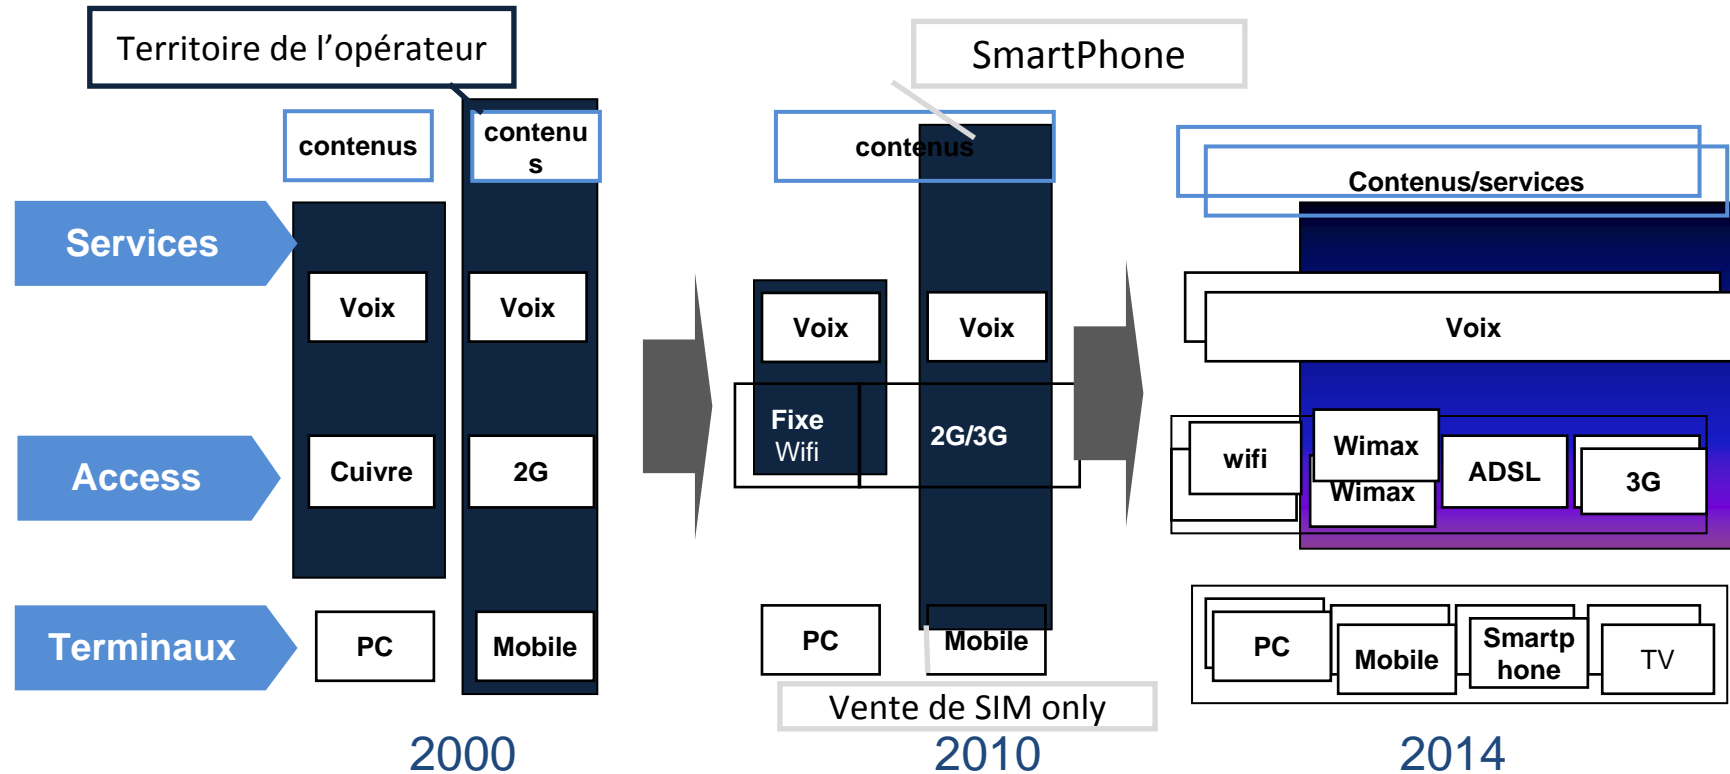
Territoire de l'opérateur

contenus

contenus

Services

Voix

Voix

Access

Cuivre

2G

Terminaux

PC

Mobile

2000

SmartPhone

contenus

Voix

Voix

Fixe
Wifi

2G/3G

PC

Mobile

Vente de SIM only

2010

Contenus/services

Voix

wifi

Wimax

Wimax

ADSL

3G

PC

Mobile

Smartphone

TV

2014